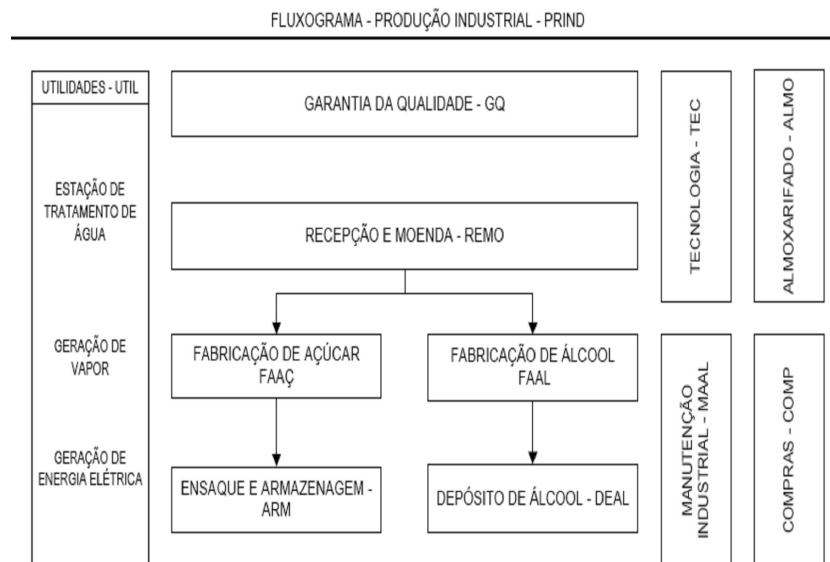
FLUXOGRAMA - PRODUÇÃO INDUSTRIAL - PRIND

UTILIDADES - UTIL

ESTAÇÃO DE TRATAMENTO DE ÁGUA

GERAÇÃO DE VAPOR

GERAÇÃO DE ENERGIA ELÉTRICA

GARANTIA DA QUALIDADE - GQ

RECEPÇÃO E MOENDA - REMO

FABRICAÇÃO DE AÇÚCAR FAAÇ

FABRICAÇÃO DE ÁLCOOL FAAL

ENSAQUE E ARMAZENAGEM - ARM

DEPÓSITO DE ÁLCOOL - DEAL

TECNOLOGIA - TEC

ALMOXARIFADO - ALMO

MANUTENÇÃO INDUSTRIAL - MAAL

COMPRAS - COMP